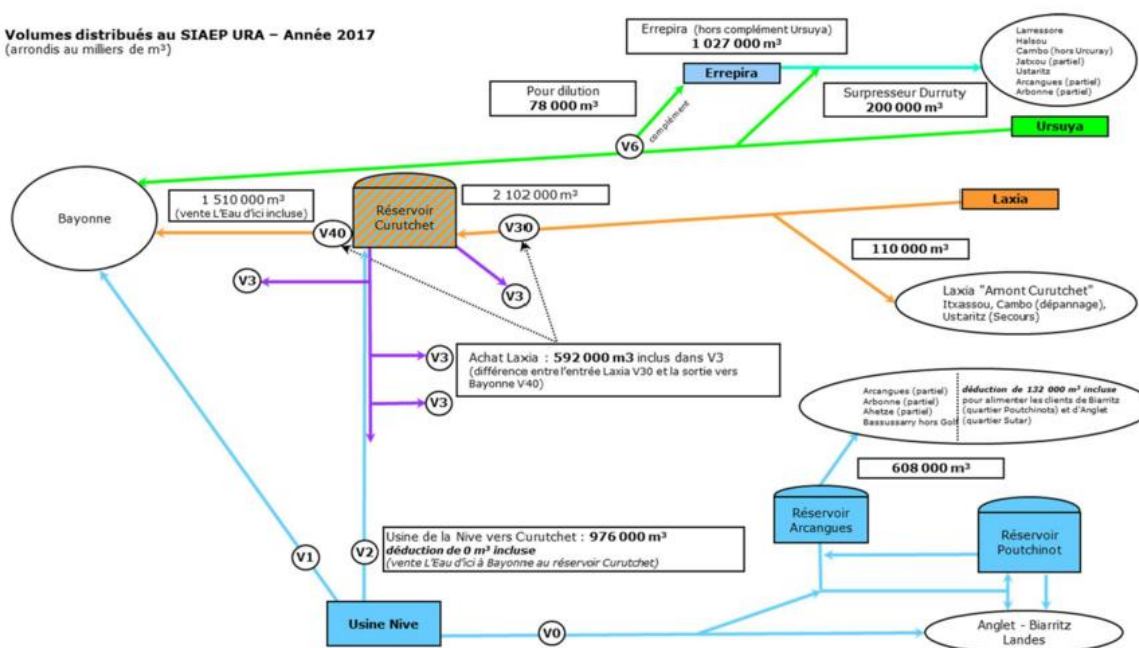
Volumes distribués au SIAEP URA – Année 2017
(arrondis au milliers de m³)

Errepira (hors complément Ursuya)
1 027 000 m³

Errepira

Larressore
Halsou
Cambo (hors Urcuray)
Jatxou (partiel)
Ustaritz
Arcangues (partiel)
Arbonne (partiel)

Pour dilution
78 000 m³

complément

Surpresseur Durruty
200 000 m³

Ursuya

V6

Bayonne

1 510 000 m³
(vente L'Eau d'ici incluse)

Réservoir Curutchet

2 102 000 m³

Laxia

V40

V30

110 000 m³

V3

V3

Laxia "Amont Curutchet"
Itxassou, Cambo (dépannage), Ustaritz (Secours)

V3

Achat Laxia : 592 000 m3 inclus dans V3
(différence entre l'entrée Laxia V30 et la sortie vers Bayonne V40)

V3

Arcangues (partiel)
Arbonne (partiel)
Ahetze (partiel)
Bassussarry hors Golf

déduction de 132 000 m³ incluse
pour alimenter les clients de Biarritz (quartier Poutchinots) et d'Anglet (quartier Sutar)

608 000 m³

Réservoir Arcangues

Réservoir Pouchinot

V1

V2

Usine de la Nive vers Curutchet : 976 000 m³
déduction de 0 m³ incluse
(vente L'Eau d'ici à Bayonne au réservoir Curutchet)

Usine Nive

V0

Anglet - Biarritz
Landes